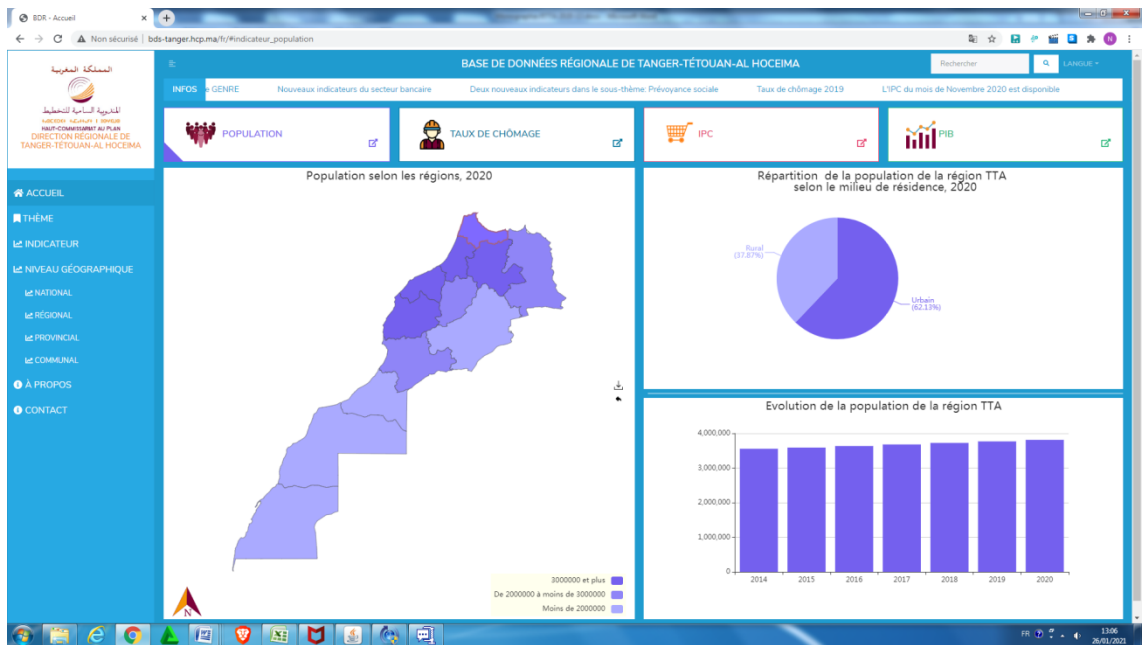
BDR - Accueil

Non sécurisé | bds-tanger.hcp.ma/fr/#indicateur_population

المملكة المغربية
المندوبية السامية للتخطيط
HAUT-COMMISSARIAT AU PLAN
DIRECTION RÉGIONALE DE TANGER-TÉTOUAN-AL HOCEIMA

BASE DE DONNÉES RÉGIONALE DE TANGER-TÉTOUAN-AL HOCEIMA

Rechercher

LANGUE

INFOS e GENRE Nouveaux indicateurs du secteur bancaire Deux nouveaux indicateurs dans le sous-thème: Prévoyance sociale Taux de chômage 2019 L'IPC du mois de Novembre 2020 est disponible

POPULATION

TAUX DE CHÔMAGE

IPC

PIB

ACCUEIL
THÈME
INDICATEUR
NIVEAU GÉOGRAPHIQUE
NATIONAL
RÉGIONAL
PROVINCIAL
COMMUNAL
À PROPOS
CONTACT

Population selon les régions, 2020

3000000 et plus
De 2000000 à moins de 3000000
Moins de 2000000

Répartition de la population de la région TTA selon le milieu de résidence, 2020

Rural (37.87%)

Urbain (62.13%)

Evolution de la population de la région TTA

| 4,000,000 |
| 3,000,000 |
| 2,000,000 |
| 1,000,000 |
| 0 |

2014 2015 2016 2017 2018 2019 2020

FR 13:06 26/01/2021